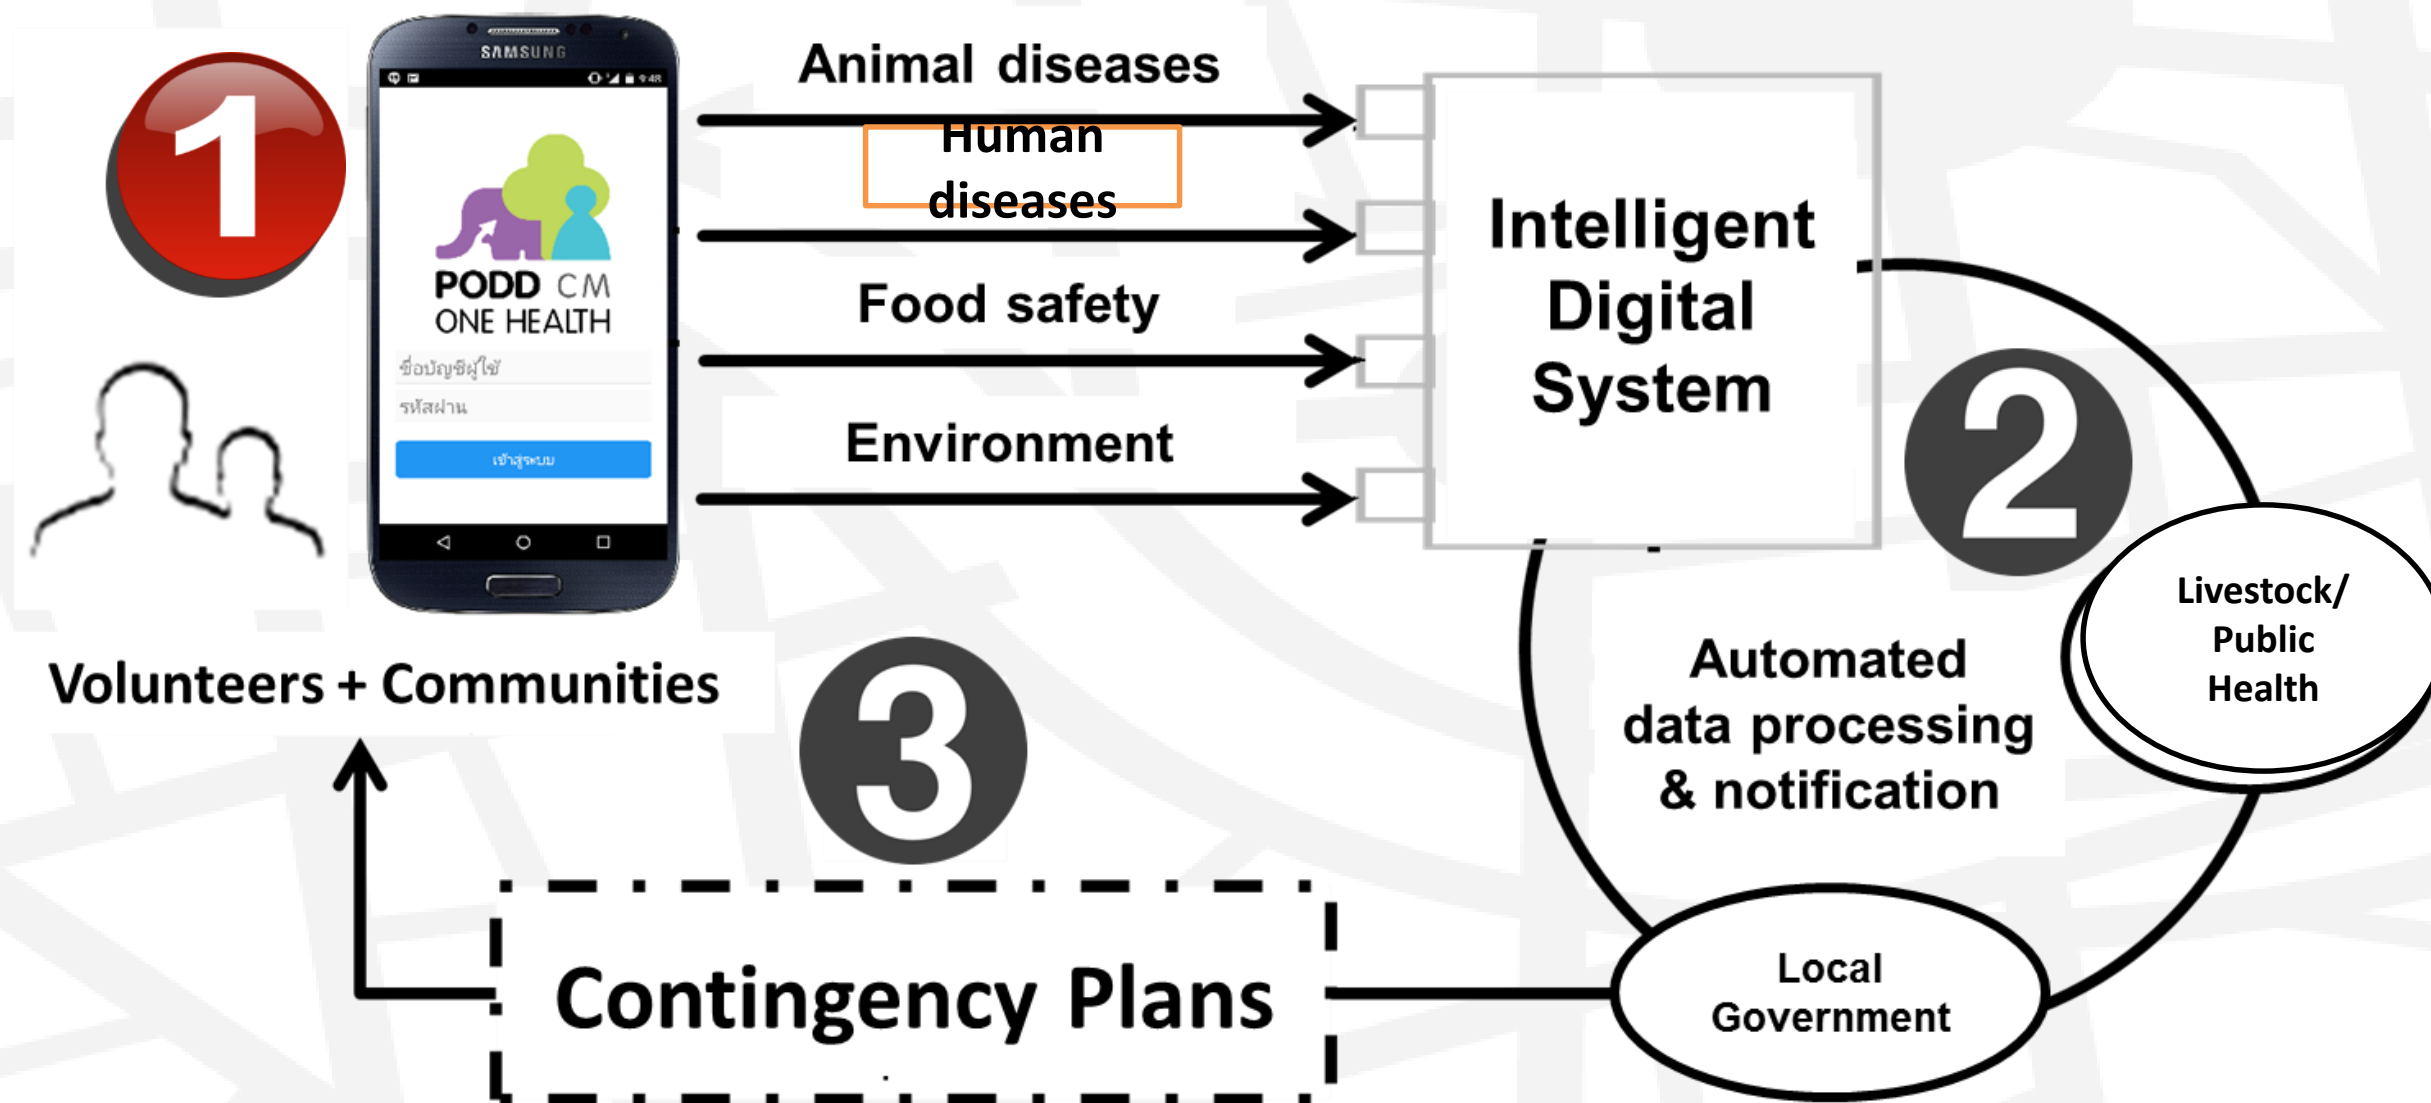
1

SAMSUNG

PODD CM
ONE HEALTH

ชื่อบัญชีผู้ใช้

รหัสผ่าน

เข้าสู่ระบบ

Animal diseases

Human diseases

Food safety

Environment

Intelligent Digital System

2

Livestock/ Public Health

Automated data processing & notification

Volunteers + Communities

3

Contingency Plans

Local Government